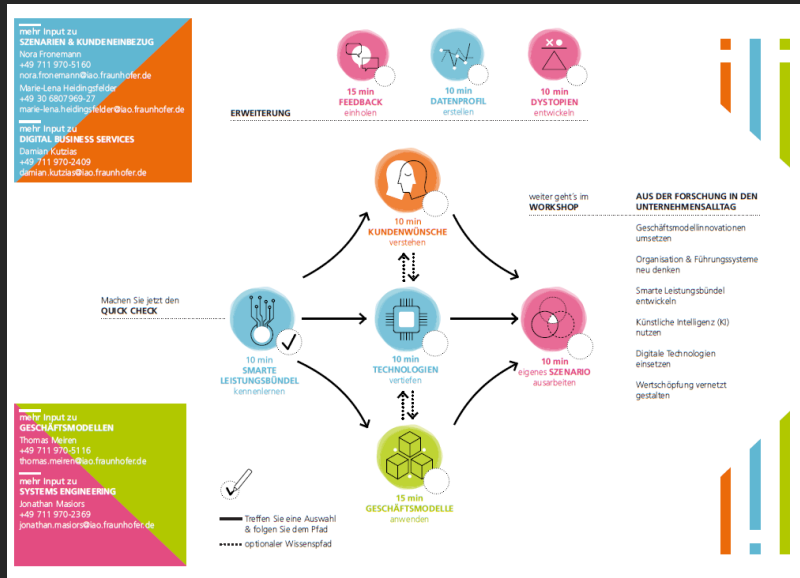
mehr Input zu
SZENARIEN & KUNDENEINBEZUG
Nora Fronemann
+49 711 970-5160
nora.fronemann@iao.fraunhofer.de
Marie-Lena Heidingsfelder
+49 30 6807969-27
marie-lena.heidingsfelder@iao.fraunhofer.de

mehr Input zu
DIGITAL BUSINESS SERVICES
Damian Kutzias
+49 711 970-2409
damian.kutzias@iao.fraunhofer.de

ERWEITERUNG

15 min
FEEDBACK
einholen

10 min
DATENPROFIL
erstellen

10 min
DYSTOPIEN
entwickeln

10 min
KUNDENWÜNSCHE
verstehen

weiter geht's im
WORKSHOP

AUS DER FORSCHUNG IN DEN UNTERNEHMENSALLTAG

Geschäftsmodellinnovationen umsetzen

Organisation & Führungssysteme neu denken

Smarte Leistungsbündel entwickeln

Künstliche Intelligenz (KI) nutzen

Digitale Technologien einsetzen

Wertschöpfung vernetzt gestalten

Machen Sie jetzt den
QUICK CHECK

10 min
SMARTE
LEISTUNGSBÜNDEL
kennenlernen

10 min
TECHNOLOGIEN
vertiefen

10 min
eigenes SZENARIO
ausarbeiten

15 min
GESCHÄFTSMODELLE
anwenden

mehr Input zu
GESCHÄFTSMODELLEN
Thomas Meiren
+49 711 970-5116
thomas.meiren@iao.fraunhofer.de

mehr Input zu
SYSTEMS ENGINEERING
Jonathan Masiors
+49 711 970-2369
jonathan.masiors@iao.fraunhofer.de

Treffen Sie eine Auswahl & folgen Sie dem Pfad
optionaler Wissenspfad